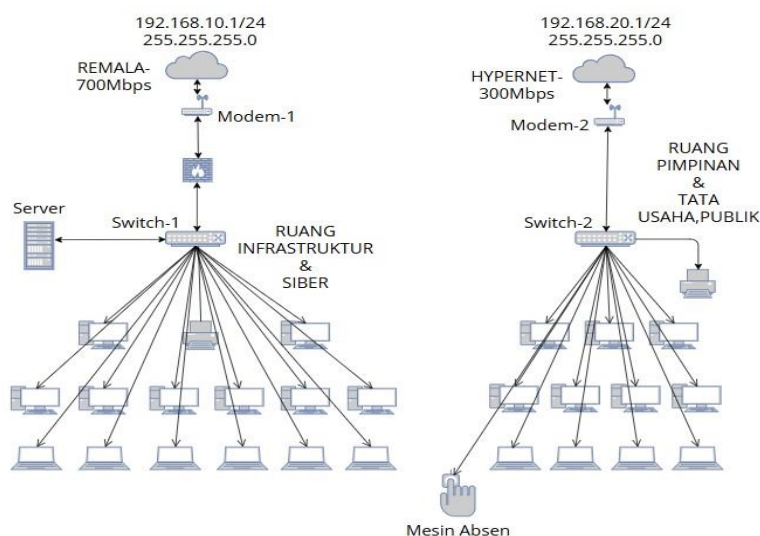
192.168.10.1/24
255.255.255.0

REMALA-
700Mbps

Modem-1

Server

Switch-1

RUANG
INFRASTRUKTUR
&
SIBER

192.168.20.1/24
255.255.255.0

HYPERNET-
300Mbps

Modem-2

RUANG
PIMPINAN
&
TATA
USAHA,PUBLIK

Switch-2

Mesin Absen